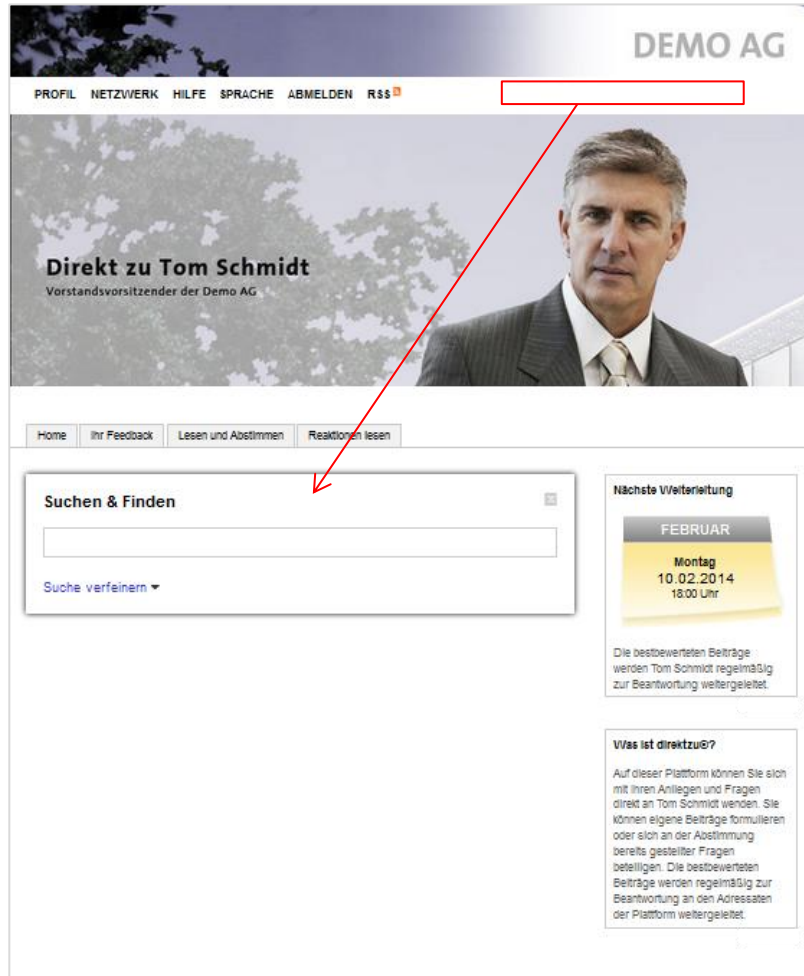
DEMO AG

PROFIL NETZWERK HILFE SPRACHE ABMELDEN RSS

Direkt zu Tom Schmidt
Vorstandsvorsitzender der Demo AG

Home | Ihr Feedback | Lesen und Abstimmen | Reaktionen lesen

Suchen & Finden

Suche verfeinern ▾

Nächste Weiterleitung

FEBRUAR
Montag
10.02.2014
18:00 Uhr

Die bestbewerteten Beiträge werden Tom Schmidt regelmäßig zur Beantwortung weitergeleitet.

Was ist direktzu®?

Auf dieser Plattform können Sie sich mit Ihren Anliegen und Fragen direkt an Tom Schmidt wenden. Sie können eigene Beiträge formulieren oder sich an der Abstimmung bereits gestellter Fragen beteiligen. Die bestbewerteten Beiträge werden regelmäßig zur Beantwortung an den Adressaten der Plattform weitergeleitet.